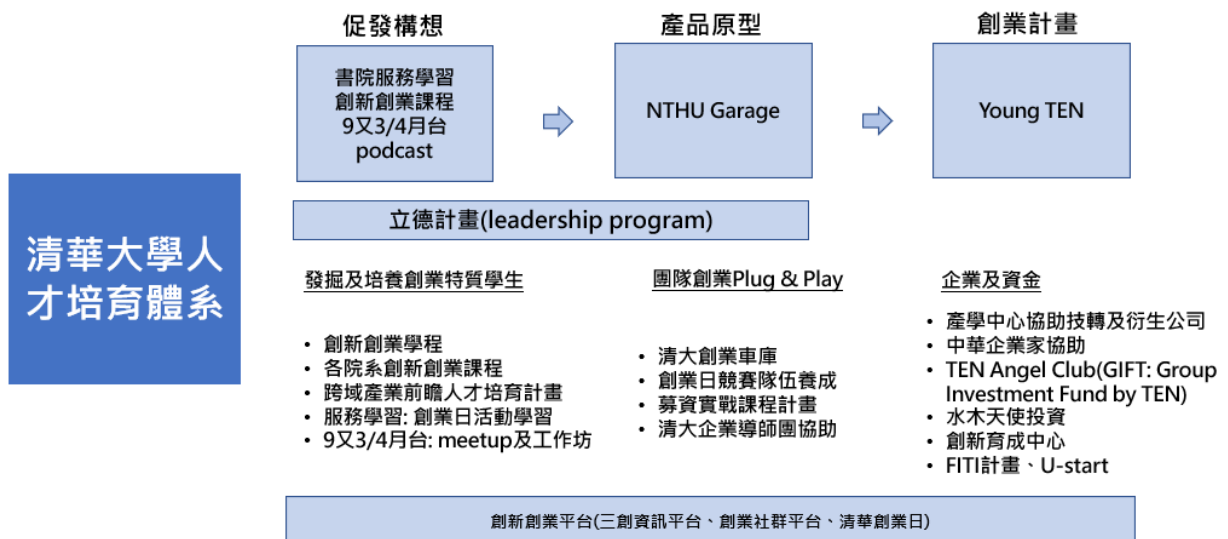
清華大學人才培育體系

促發構想

書院服務學習
創新創業課程
9又3/4月台
podcast

產品原型

NTHU Garage

創業計畫

Young TEN

立德計畫(leadership program)

發掘及培養創業特質學生

• 創新創業學程
• 各院系創新創業課程
• 跨域產業前瞻人才培育計畫
• 服務學習: 創業日活動學習
• 9又3/4月台: meetup及工作坊

團隊創業Plug & Play

• 清大創業車庫
• 創業日競賽隊伍養成
• 募資實戰課程計畫
• 清大企業導師團協助

企業及資金

• 產學中心協助技轉及衍生公司
• 中華企業家協助
• TEN Angel Club(GIFT: Group Investment Fund by TEN)
• 水木天使投資
• 創新育成中心
• FITI計畫、U-start

創新創業平台(三創資訊平台、創業社群平台、清華創業日)